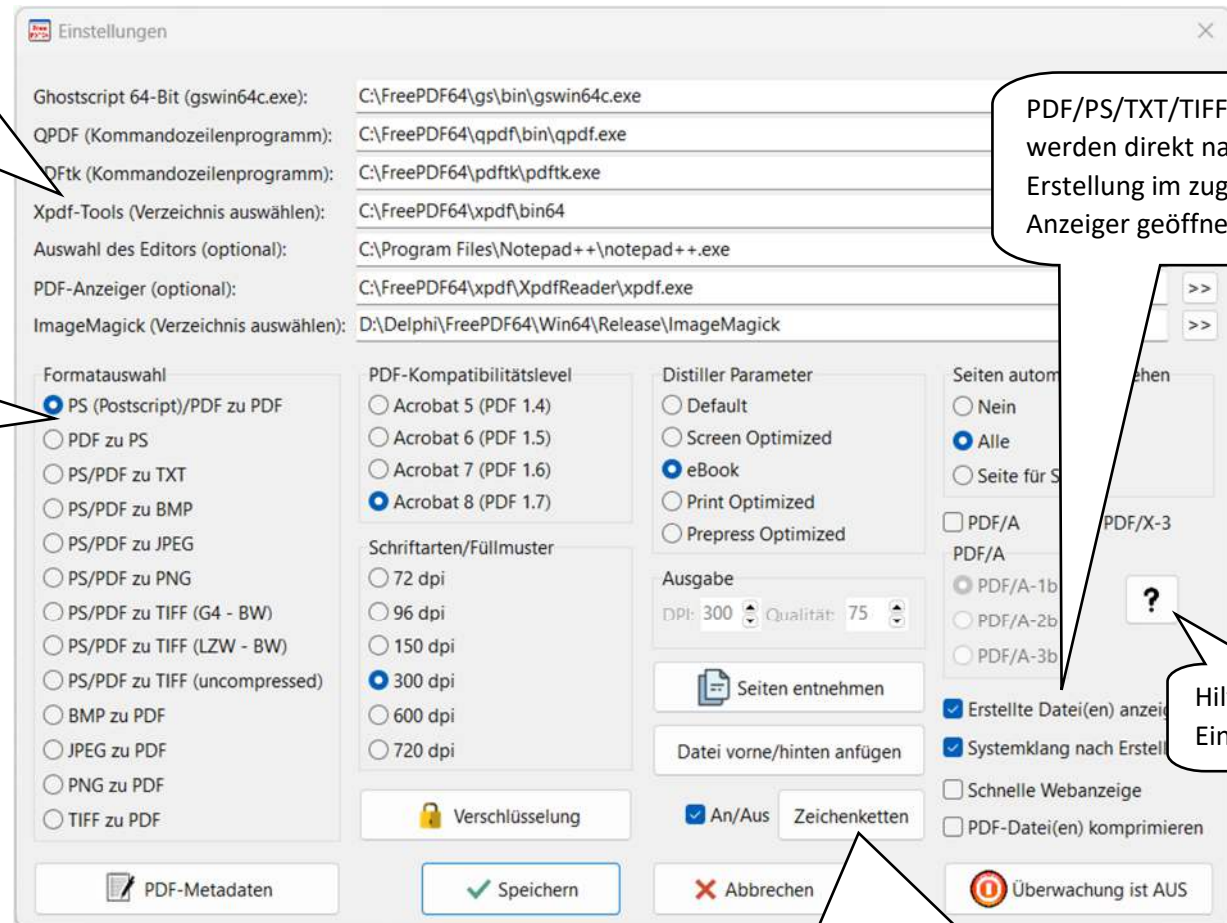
Einstellungen

Ghostscript 64-Bit (gswin64c.exe): C:\FreePDF64\gs\bin\gswin64c.exe
QPDF (Kommandozeilenprogramm): C:\FreePDF64\qpdf\bin\qpdf.exe
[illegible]DFtk (Kommandozeilenprogramm): C:\FreePDF64\pdftk\pdftk.exe
Xpdf-Tools (Verzeichnis auswählen): C:\FreePDF64\xpdf\bin64
Auswahl des Editors (optional): C:\Program Files\Notepad++\notepad++.exe
PDF-Anzeiger (optional): C:\FreePDF64\xpdf\XpdfReader\xpdf.exe >>
ImageMagick (Verzeichnis auswählen): D:\Delphi\FreePDF64\Win64\Release\ImageMagick >>

PDF/PS/TXT/TIFF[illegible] werden direkt na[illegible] Erstellung im zug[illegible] Anzeiger geöffne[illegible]

Formatauswahl
PS (Postscript)/PDF zu PDF
PDF zu PS
PS/PDF zu TXT
PS/PDF zu BMP
PS/PDF zu JPEG
PS/PDF zu PNG
PS/PDF zu TIFF (G4 - BW)
PS/PDF zu TIFF (LZW - BW)
PS/PDF zu TIFF (uncompressed)
BMP zu PDF
JPEG zu PDF
PNG zu PDF
TIFF zu PDF

PDF-Kompatibilitätslevel
Acrobat 5 (PDF 1.4)
Acrobat 6 (PDF 1.5)
Acrobat 7 (PDF 1.6)
Acrobat 8 (PDF 1.7)

Schriftarten/Füllmuster
72 dpi
96 dpi
150 dpi
300 dpi
600 dpi
720 dpi

Verschlüsselung

Distiller Parameter
Default
Screen Optimized
eBook
Print Optimized
Prepress Optimized

Ausgabe
DPI: 300 Qualität: 75

Seiten entnehmen
Datei vorne/hinten anfügen
An/Aus Zeichenketten

Seiten autom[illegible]ehen
Nein
Alle
Seite für S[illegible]

PDF/A PDF/X-3
PDF/A
PDF/A-1b
PDF/A-2b
PDF/A-3b
?

Hil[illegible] Ein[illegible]

Erstellte Datei(en) anzei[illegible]
Systemklang nach Erstell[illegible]
Schnelle Webanzeige
PDF-Datei(en) komprimieren

PDF-Metadaten
Speichern
Abbrechen
Überwachung ist AUS